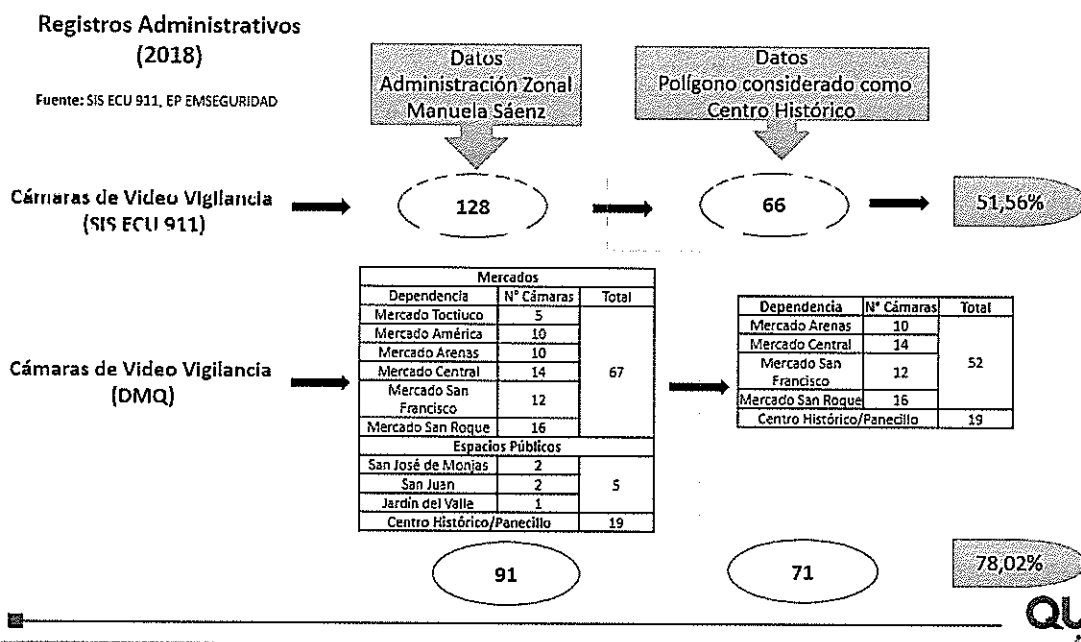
Registros Administrativos (2018)

Fuente: SIS ECU 911, EP EMSEGURIDAD

Datos Administración Zonal Manuela Sáenz

Datos Polígono considerado como Centro Histórico

Cámaras de Video Vigilancia (SIS ECU 911)

128

66

51,56%

Cámaras de Video Vigilancia (DMQ)

| Mercados | | |
|---|---|---|
| Dependencia | N° Cámaras | Total |
| Mercado Toctiuco | 5 | 67 |
| Mercado América | 10 | |
| Mercado Arenas | 10 | |
| Mercado Central | 14 | |
| Mercado San Francisco | 12 | |
| Mercado San Roque | 16 | |
| Espacios Públicos | | |
| San José de Monjas | 2 | 5 |
| San Juan | 2 | |
| Jardín del Valle | 1 | |
| Centro Histórico/Panecillo | | 19 |

| Dependencia | N° Cámaras | Total |
|---|---|---|
| Mercado Arenas | 10 | 52 |
| Mercado Central | 14 | |
| Mercado San Francisco | 12 | |
| Mercado San Roque | 16 | |
| Centro Histórico/Panecillo | | 19 |

91

71

78,02%

QU